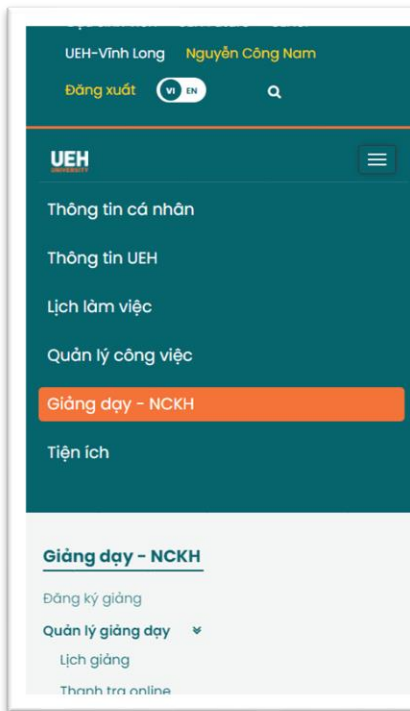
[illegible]
UEH-Vĩnh Long Nguyễn Công Nam
Đăng xuất VI EN

UEH
UNIVERSITY

Thông tin cá nhân
Thông tin UEH
Lịch làm việc
Quản lý công việc
Giảng dạy - NCKH
Tiện ích

Giảng dạy - NCKH
Đăng ký giảng
Quản lý giảng dạy
Lịch giảng
Thanh tra online